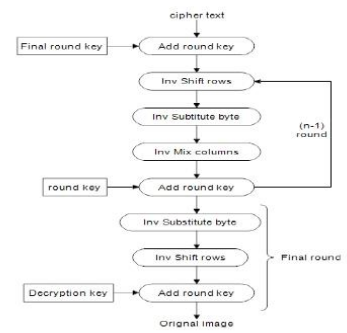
cipher text

Final round key

Add round key

Inv Shift rows

Inv Subtitute byte

Inv Mix columns

(n-1) round

round key

Add round key

Inv Substitute byte

Inv Shift rows

Final round

Decryption key

Add round key

Orignal image